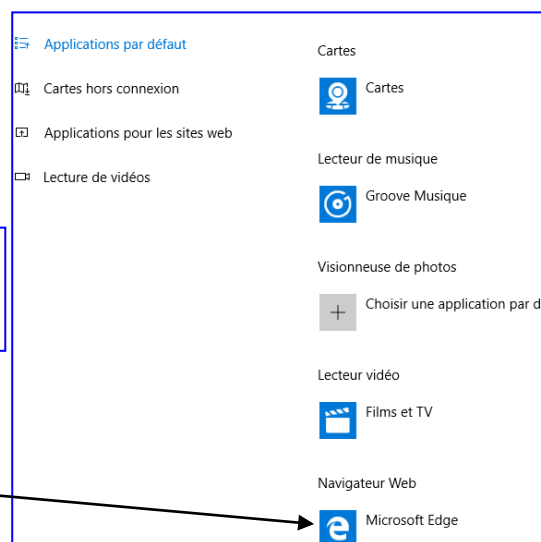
Applications par défaut

Cartes hors connexion

Applications pour les sites web

Lecture de vidéos

Cartes

Cartes

Lecteur de musique

Groove Musique

Visionneuse de photos

Choisir une application par d

Lecteur vidéo

Films et TV

Navigateur Web

Microsoft Edge